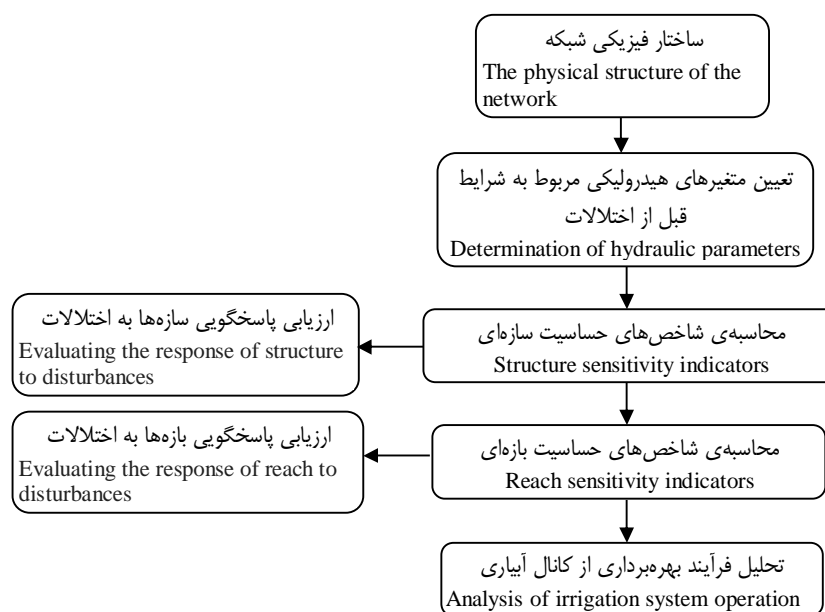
ساختار فیزیکی شبکه
The physical structure of the network

تعیین متغیرهای هیدرولیکی مربوط به شرایط قبل از اختلالات
Determination of hydraulic parameters

محاسبه‌ی شاخص‌های حساسیت سازه‌ای
Structure sensitivity indicators

ارزیابی پاسخگویی سازه‌ها به اختلالات
Evaluating the response of structure to disturbances

محاسبه‌ی شاخص‌های حساسیت بازه‌ای
Reach sensitivity indicators

ارزیابی پاسخگویی بازه‌ها به اختلالات
Evaluating the response of reach to disturbances

تحلیل فرآیند بهره‌برداری از کانال آبیاری
Analysis of irrigation system operation